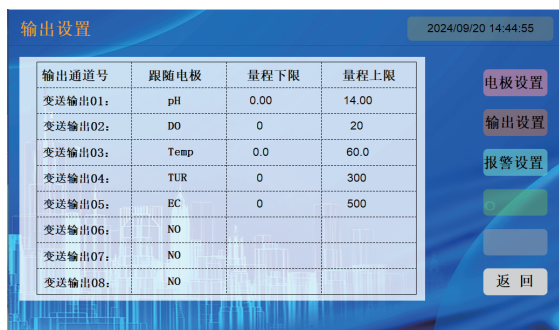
输出设置

2024/09/20 14:44:55

| 输出通道号 | 跟随电极 | 量程下限 | 量程上限 |
|---|---|---|---|
| 变送输出01: | pH | 0.00 | 14.00 |
| 变送输出02: | DO | 0 | 20 |
| 变送输出03: | Temp | 0.0 | 60.0 |
| 变送输出04: | TUR | 0 | 300 |
| 变送输出05: | EC | 0 | 500 |
| 变送输出06: | NO | | |
| 变送输出07: | NO | | |
| 变送输出08: | NO | | |

电极设置

输出设置

报警设置

返 回